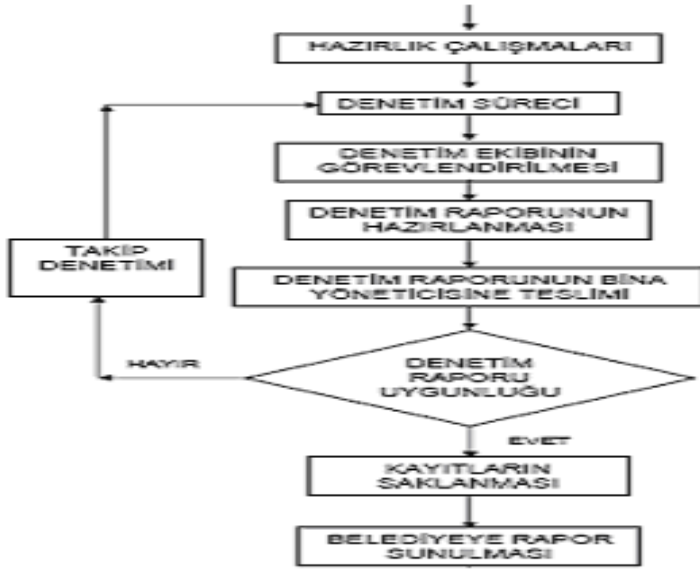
HAZIRLIK ÇALIŞMALARI

DENETİM SÜRECİ

DENETİM EKİBİNİN GÖREVLENDİRİLMESİ

DENETİM RAPORUNUN HAZIRLANMASI

TAKİP DENETİMİ

DENETİM RAPORUNUN BİNA YÖNETİCİSİNE TESLİMİ

HAYIR

DENETİM RAPORU UYGUNLUĞU

EVET

KAYITLARIN SAKLANMASI

BELEDİYEYE RAPOR SUNULMASI